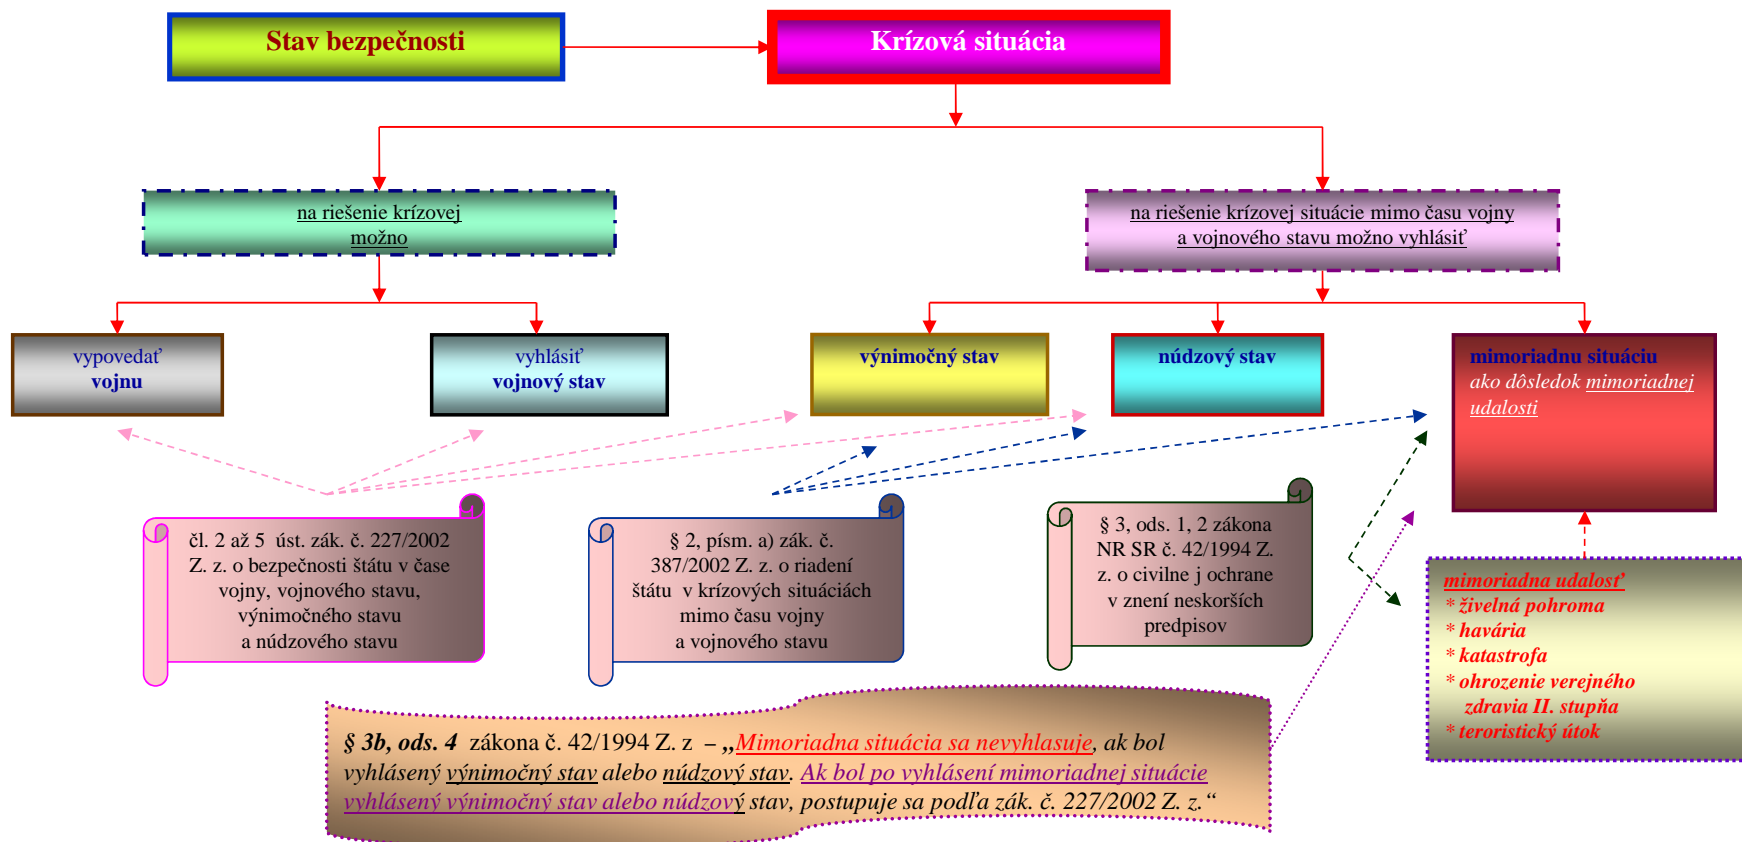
Stav bezpečnosti

Krízová situácia

na riešenie krízovej možno

na riešenie krízovej situácie mimo času vojny a vojnového stavu možno vyhlásiť

vypovedať vojnu

vyhlásiť vojnový stav

výnimočný stav

núdzový stav

mimoriadnu situáciu ako dôsledok mimoriadnej udalosti

čl. 2 až 5 úst. zák. č. 227/2002 Z. z. o bezpečnosti štátu v čase vojny, vojnového stavu, výnimočného stavu a núdzového stavu

§ 2, písm. a) zák. č. 387/2002 Z. z. o riadení štátu v krízových situáciách mimo času vojny a vojnového stavu

§ 3, ods. 1, 2 zákona NR SR č. 42/1994 Z. z. o civilne j ochrane v znení neskorších predpisov

mimoriadna udalosť
* živelná pohroma
* havária
* katastrofa
* ohrozenie verejného zdravia II. stupňa
* teroristický útok

§ 3b, ods. 4 zákona č. 42/1994 Z. z – „Mimoriadna situácia sa nevyhlasuje, ak bol vyhlásený výnimočný stav alebo núdzový stav. Ak bol po vyhlásení mimoriadnej situácie vyhlásený výnimočný stav alebo núdzový stav, postupuje sa podľa zák. č. 227/2002 Z. z.“